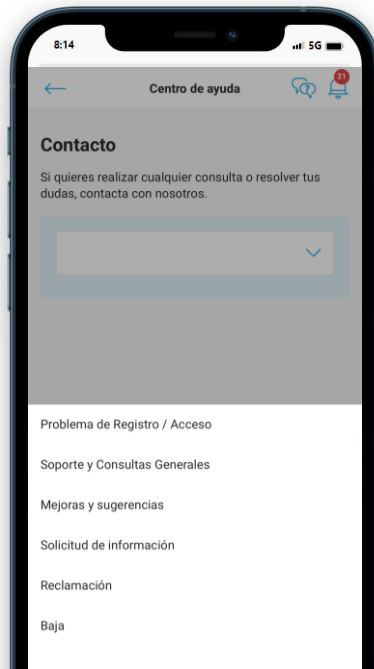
8:14

5G

Centro de ayuda

21

Contacto

Si quieres realizar cualquier consulta o resolver tus dudas, contacta con nosotros.

Problema de Registro / Acceso

Soporte y Consultas Generales

Mejoras y sugerencias

Solicitud de información

Reclamación

Baja